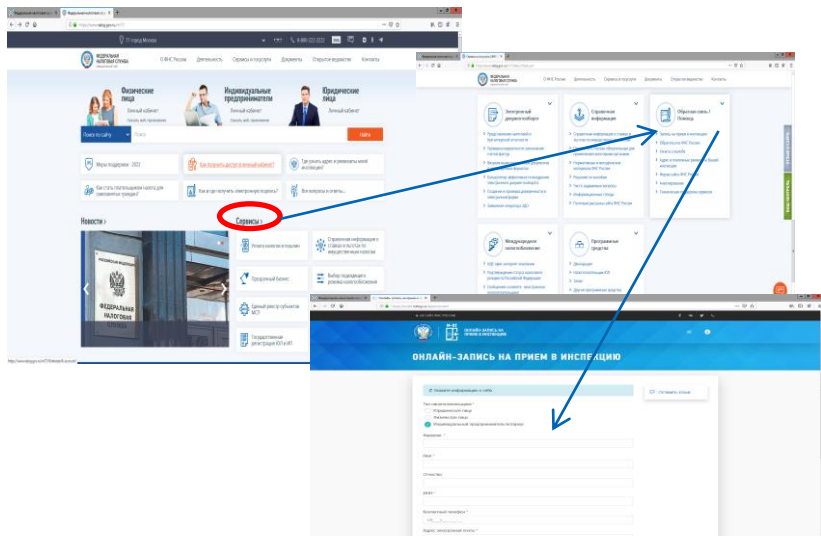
Федеральная налоговая служба

77 город Москва

8-800-222-22-22

ФЕДЕРАЛЬНАЯ НАЛОГОВАЯ СЛУЖБА

О ФНС России Деятельность Сервисы и госуслуги Документы Открытые ведомства Контакты

Физические лица
Личный кабинет

Индивидуальные предприниматели
Личный кабинет

Юридические лица
Личный кабинет

Поиск по сайту

Найти

Меры поддержки - 2022

Как получить доступ в личный кабинет?

Где узнать адрес и реквизиты моей инспекции?

Как стать плательщиком налога для самозанятых граждан?

Как и где получить электронную подпись?

Все вопросы и ответы

Новости

Сервисы

ФЕДЕРАЛЬНАЯ НАЛОГОВАЯ СЛУЖБА

Уплата налогов и пошлин

Справочная информация о ставках и льготах по имущественным налогам

Прозрачный бизнес

Выбор подходящего режима налогообложения

Единый реестр субъектов МСП

Государственная регистрация ЮЛ и ИП

О ФНС России Деятельность Сервисы и госуслуги Документы Открытые ведомства Контакты

Электронный документооборот

Справочная информация

Обратная связь / Помощь

Запись на прием в инспекцию

Обратиться в ФНС России

Узнать о жалобе

Адрес и платежные реквизиты Вашей инспекции

Форум сайта ФНС России

Анкетирование

Техническая поддержка сервисов

Международное налогообложение

Программные средства

ОНЛАЙН-ЗАПИСЬ НА ПРИЕМ В ИНСПЕКЦИЮ

ОНЛАЙН-ЗАПИСЬ НА ПРИЕМ В ИНСПЕКЦИЮ

Скрыть информацию о сайте

Оставить отзыв

Тип клиента инспекции *
Юридическое лицо
Физическое лицо
Индивидуальный предприниматель/нотариус

Фамилия *

Имя *

Отчество

ИНН *

Контактный телефон *

Адрес электронной почты *